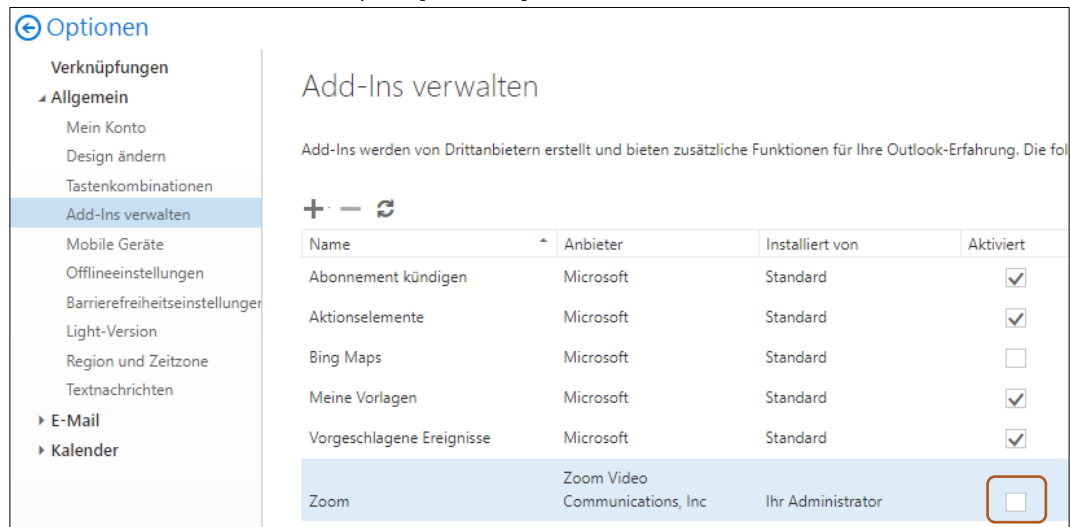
Optionen

Verknüpfungen
Allgemein
Mein Konto
Design ändern
Tastenkombinationen
Add-Ins verwalten
Mobile Geräte
Offlineeinstellungen
Barrierefreiheitseinstellunger
Light-Version
Region und Zeitzone
Textnachrichten
E-Mail
Kalender

Add-Ins verwalten

Add-Ins werden von Drittanbietern erstellt und bieten zusätzliche Funktionen für Ihre Outlook-Erfahrung. Die fol

| Name | Anbieter | Installiert von | Aktiviert |
|---|---|---|---|
| Abonnement kündigen | Microsoft | Standard | ✓ |
| Aktionselemente | Microsoft | Standard | ✓ |
| Bing Maps | Microsoft | Standard | |
| Meine Vorlagen | Microsoft | Standard | ✓ |
| Vorgeschlagene Ereignisse | Microsoft | Standard | ✓ |
| Zoom | Zoom Video Communications, Inc | Ihr Administrator | |